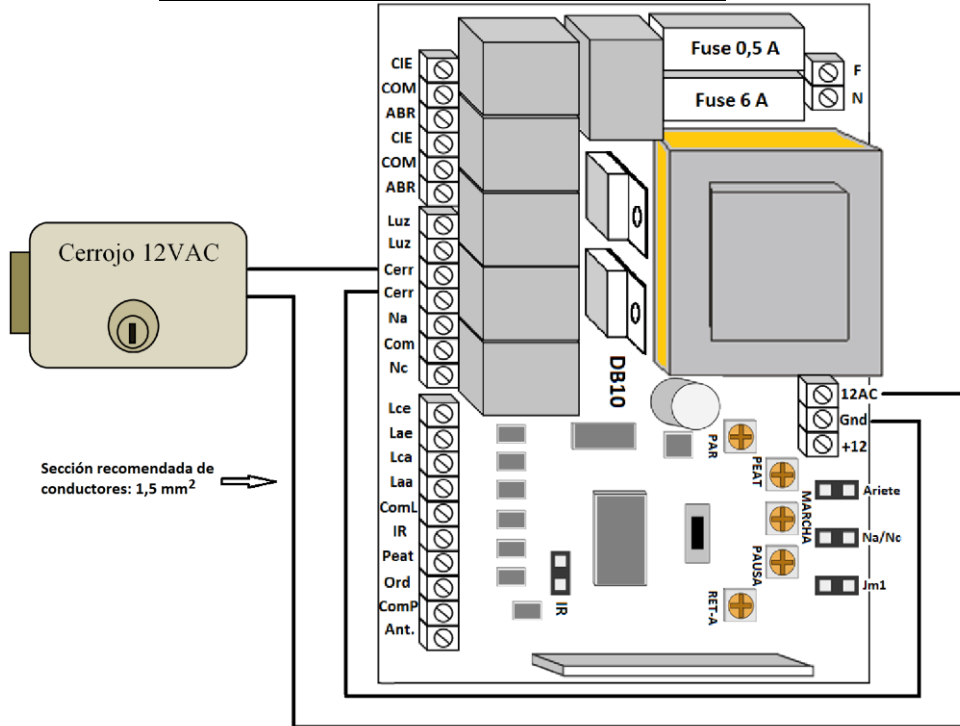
Cerrojo 12VAC

Sección recomendada de conductores: 1,5 mm$^2$

CIE
COM
ABR
CIE
COM
ABR
Luz
Luz
Cerr
Cerr
Na
Com
Nc
Lce
Lae
Lca
Laa
ComL
IR
Peat
Ord
ComP
Ant.

Fuse 0,5 A
Fuse 6 A
F
N

DB10

PAR
PEAT
MARCHA
PAUSA
RET-A
IR

12AC
Gnd
+12
Ariete
Na/Nc
Jm1